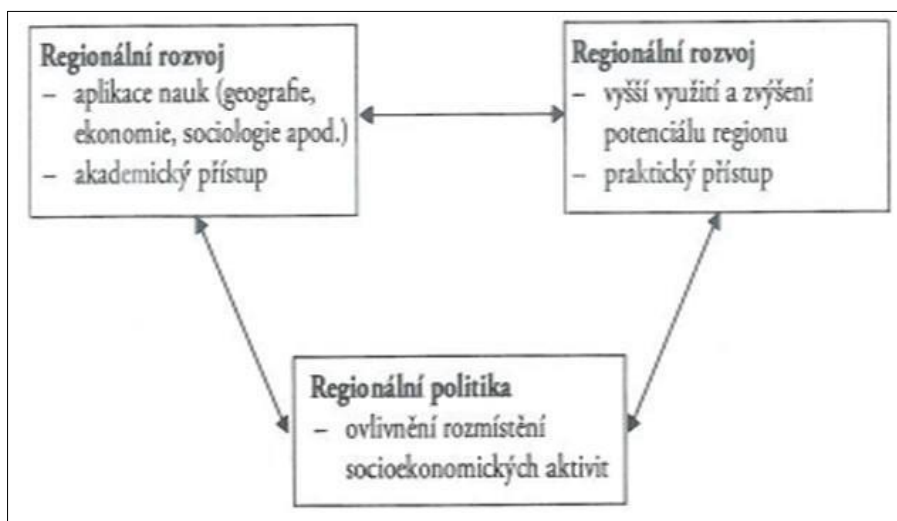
Regionální rozvoj
– aplikace nauk (geografie, ekonomie, sociologie apod.)
– akademický přístup

Regionální rozvoj
– vyšší využití a zvýšení potenciálu regionu
– praktický přístup

Regionální politika
– ovlivnění rozmístění socioekonomických aktivit